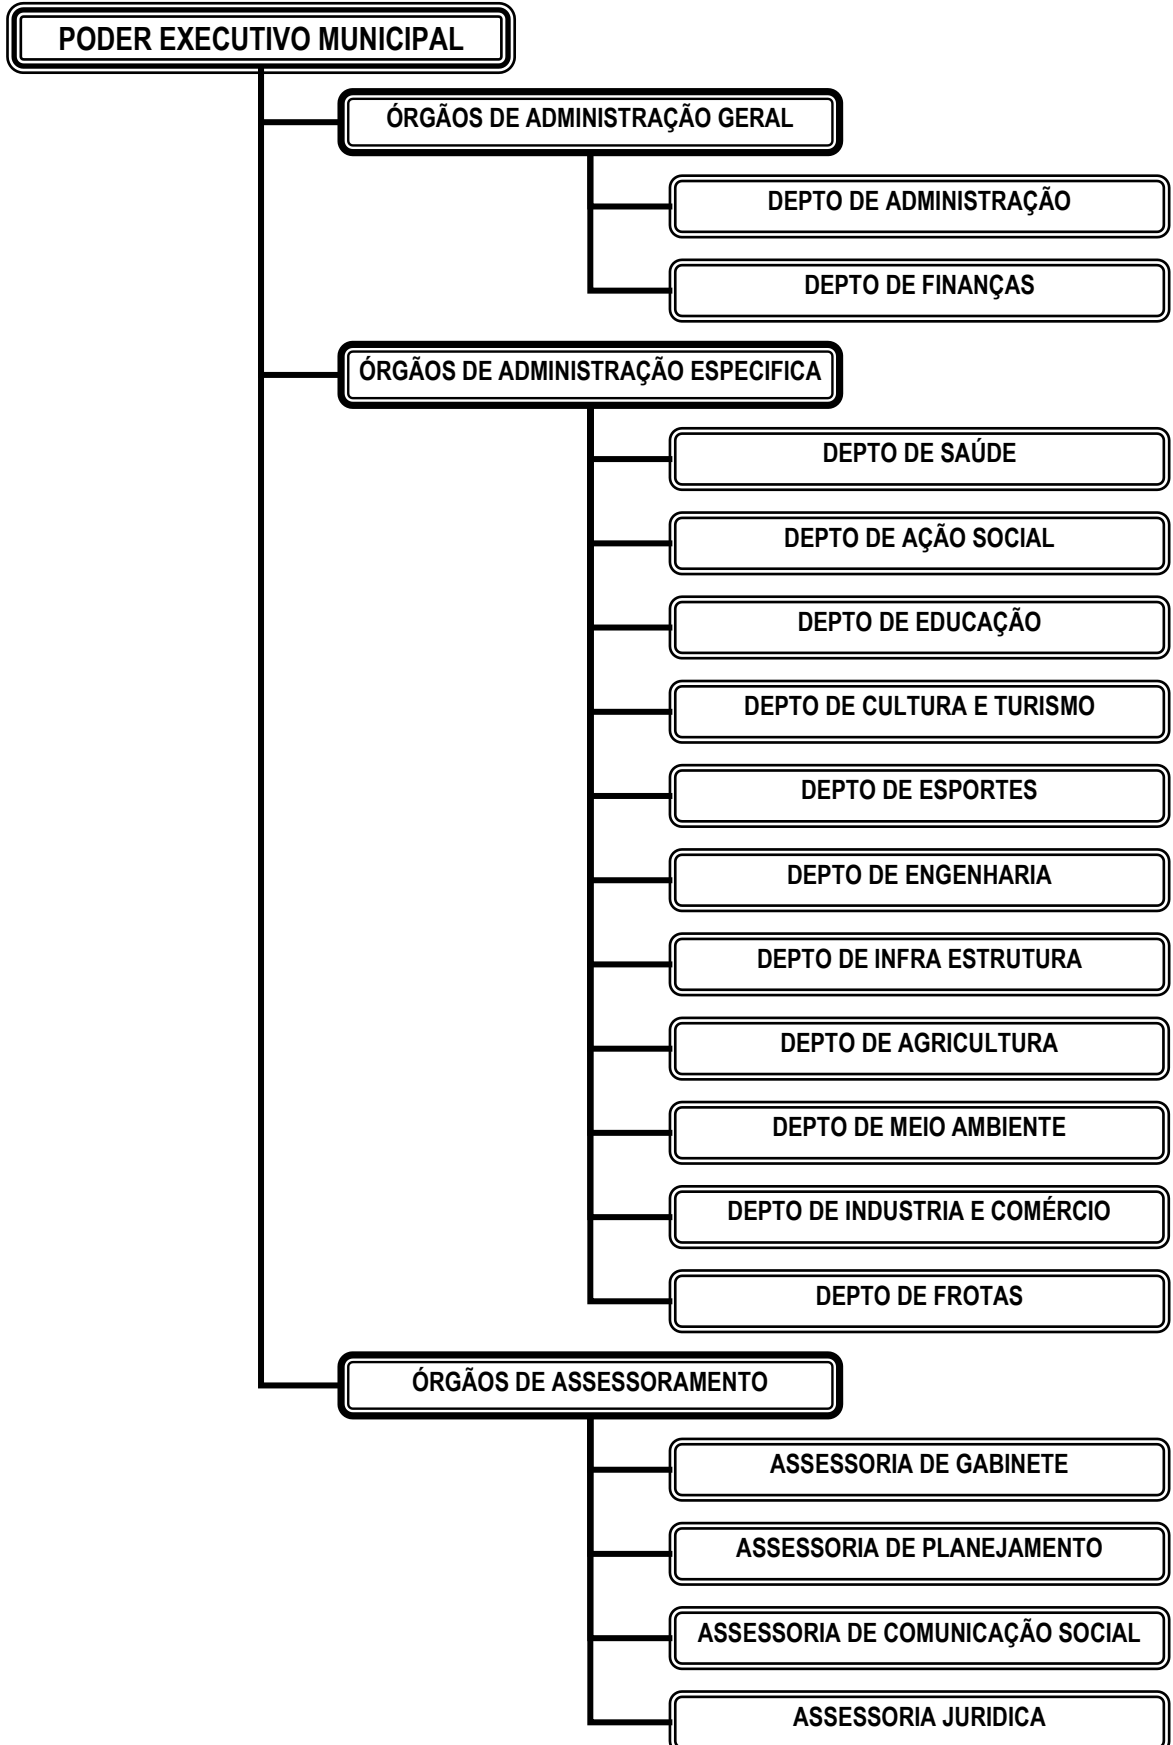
PODER EXECUTIVO MUNICIPAL

ÓRGÃOS DE ADMINISTRAÇÃO GERAL

DEPTO DE ADMINISTRAÇÃO

DEPTO DE FINANÇAS

ÓRGÃOS DE ADMINISTRAÇÃO ESPECIFICA

DEPTO DE SAÚDE

DEPTO DE AÇÃO SOCIAL

DEPTO DE EDUCAÇÃO

DEPTO DE CULTURA E TURISMO

DEPTO DE ESPORTES

DEPTO DE ENGENHARIA

DEPTO DE INFRA ESTRUTURA

DEPTO DE AGRICULTURA

DEPTO DE MEIO AMBIENTE

DEPTO DE INDUSTRIA E COMÉRCIO

DEPTO DE FROTAS

ÓRGÃOS DE ASSESSORAMENTO

ASSESSORIA DE GABINETE

ASSESSORIA DE PLANEJAMENTO

ASSESSORIA DE COMUNICAÇÃO SOCIAL

ASSESSORIA JURIDICA